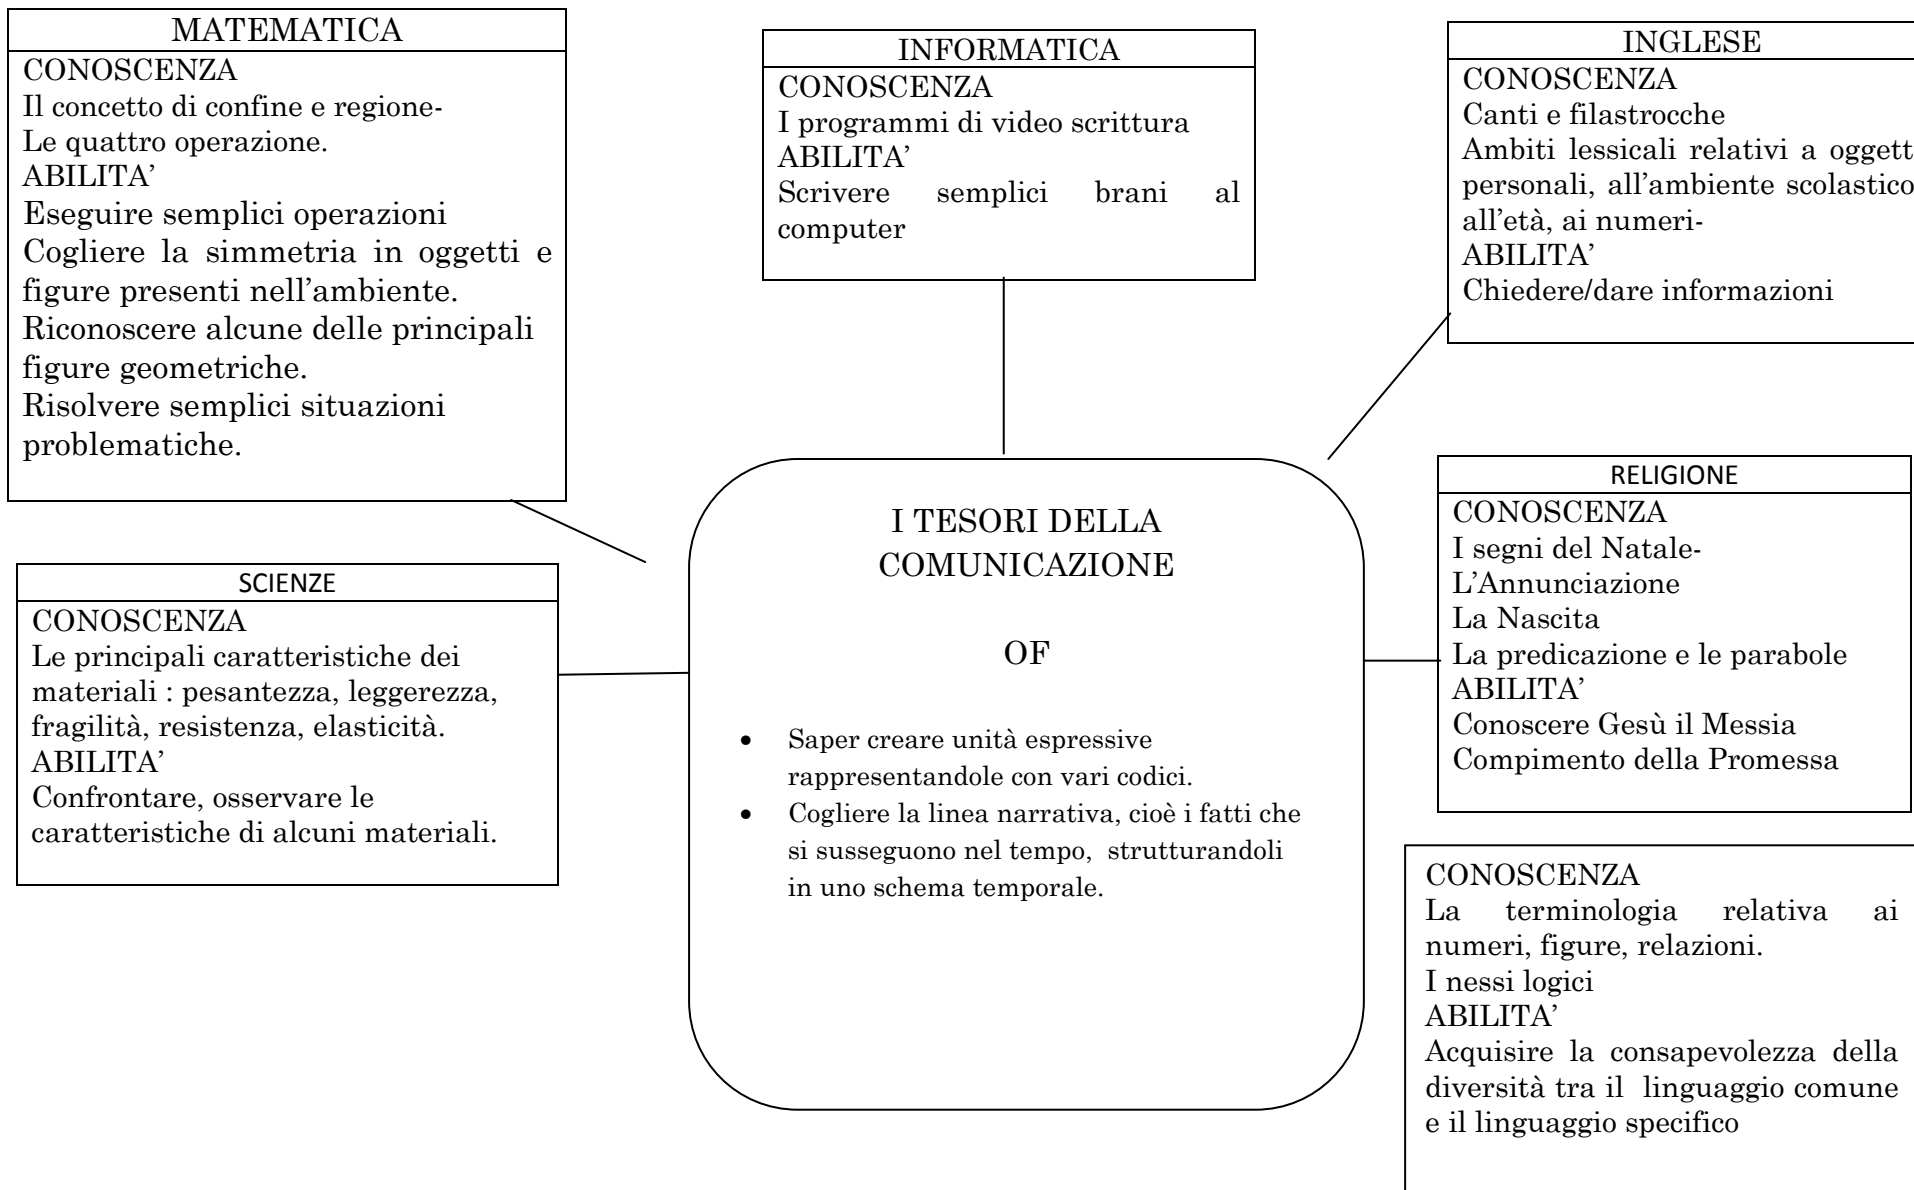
MATEMATICA
CONOSCENZA
Il concetto di confine e regione-
Le quattro operazione.
ABILITA'
Eseguire semplici operazioni
Cogliere la simmetria in oggetti e figure presenti nell'ambiente.
Riconoscere alcune delle principali figure geometriche.
Risolvere semplici situazioni problematiche.

INFORMATICA
CONOSCENZA
I programmi di video scrittura
ABILITA'
Scrivere semplici brani al computer

INGLESE
CONOSCENZA
Canti e filastrocche
Ambiti lessicali relativi a oggett personali, all'ambiente scolastico all'età, ai numeri-
ABILITA'
Chiedere/dare informazioni

I TESORI DELLA COMUNICAZIONE

OF

- Saper creare unità espressive rappresentandole con vari codici.
- Cogliere la linea narrativa, cioè i fatti che si susseguono nel tempo, strutturandoli in uno schema temporale.

SCIENZE
CONOSCENZA
Le principali caratteristiche dei materiali : pesantezza, leggerezza, fragilità, resistenza, elasticità.
ABILITA'
Confrontare, osservare le caratteristiche di alcuni materiali.

RELIGIONE
CONOSCENZA
I segni del Natale-
L'Annunciazione
La Nascita
La predicazione e le parabole
ABILITA'
Conoscere Gesù il Messia
Compimento della Promessa

CONOSCENZA
La terminologia relativa ai numeri, figure, relazioni.
I nessi logici
ABILITA'
Acquisire la consapevolezza della diversità tra il linguaggio comune e il linguaggio specifico